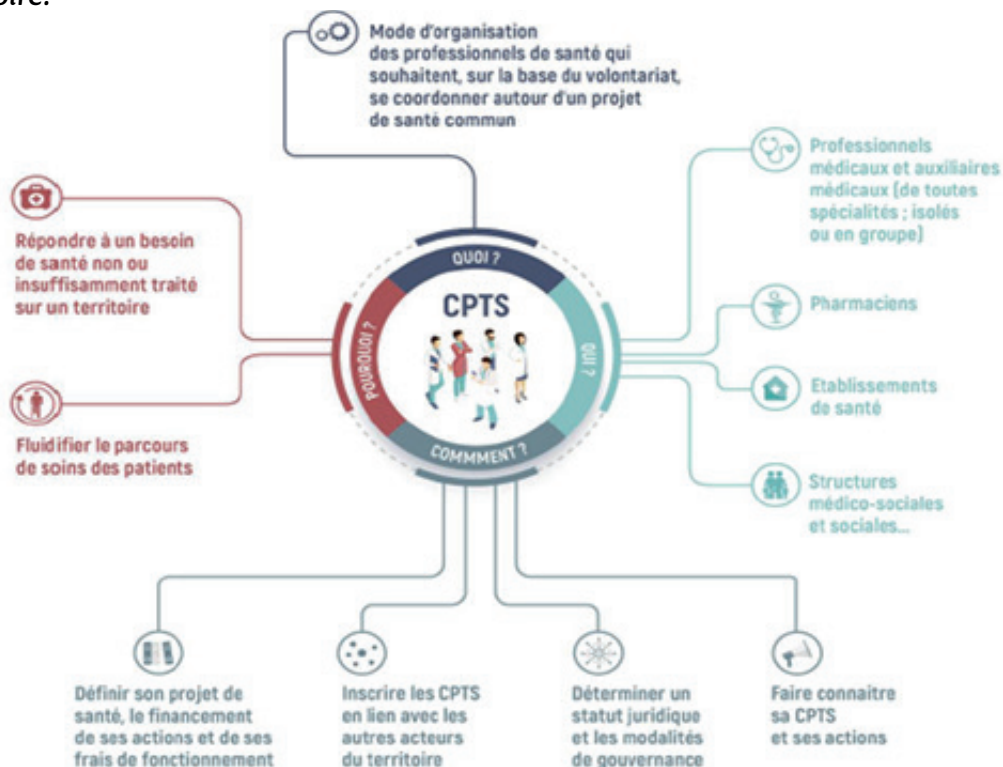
toire.

Mode d'organisation des professionnels de santé qui souhaitent, sur la base du volontariat, se coordonner autour d'un projet de santé commun

Répondre à un besoin de santé non ou insuffisamment traité sur un territoire

Fluidifier le parcours de soins des patients

QUOI ?

CPTS

POURQUOI ?

QUI ?

COMMMENT ?

Professionnels médicaux et auxiliaires médicaux (de toutes spécialités ; isolés ou en groupe)

Pharmaciens

Etablissements de santé

Structures médico-sociales et sociales...

Définir son projet de santé, le financement de ses actions et de ses frais de fonctionnement

Inscrire les CPTS en lien avec les autres acteurs du territoire

Déterminer un statut juridique et les modalités de gouvernance

Faire connaitre sa CPTS et ses actions